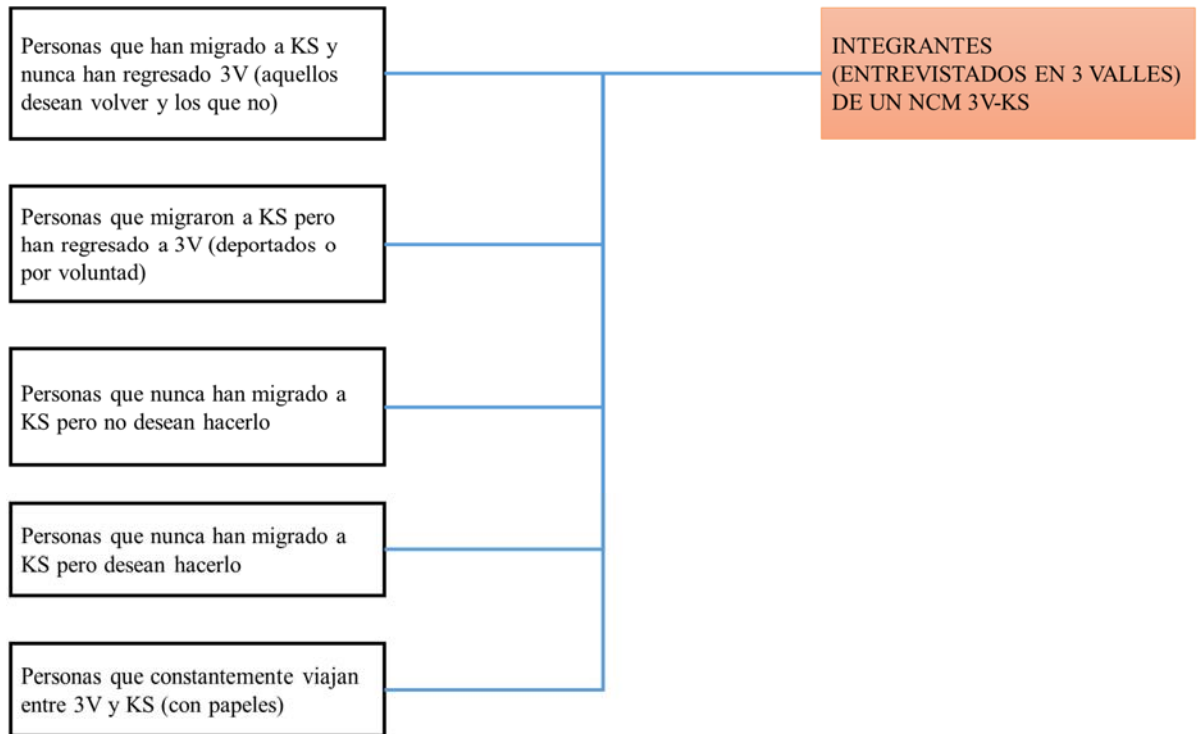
INTEGRANTES (ENTREVISTADOS EN 3 VALLES) DE UN NCM 3V-KS

Personas que han migrado a KS y nunca han regresado 3V (aquellos desean volver y los que no)

Personas que migraron a KS pero han regresado a 3V (deportados o por voluntad)

Personas que nunca han migrado a KS pero no desean hacerlo

Personas que nunca han migrado a KS pero desean hacerlo

Personas que constantemente viajan entre 3V y KS (con papeles)